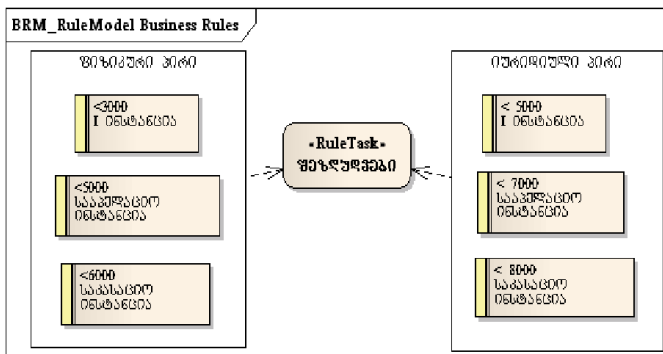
BRM_RuleModel Business Rules

ფიზიკური პირი

<3000
I ინსტანცია

<5000
სააპელაციო ინსტანცია

<6000
საკასაციო ინსტანცია

«RuleTask»
შეზღუდვები

იურიდიული პირი

< 5000
I ინსტანცია

< 7000
სააპელაციო ინსტანცია

< 8000
საკასაციო ინსტანცია